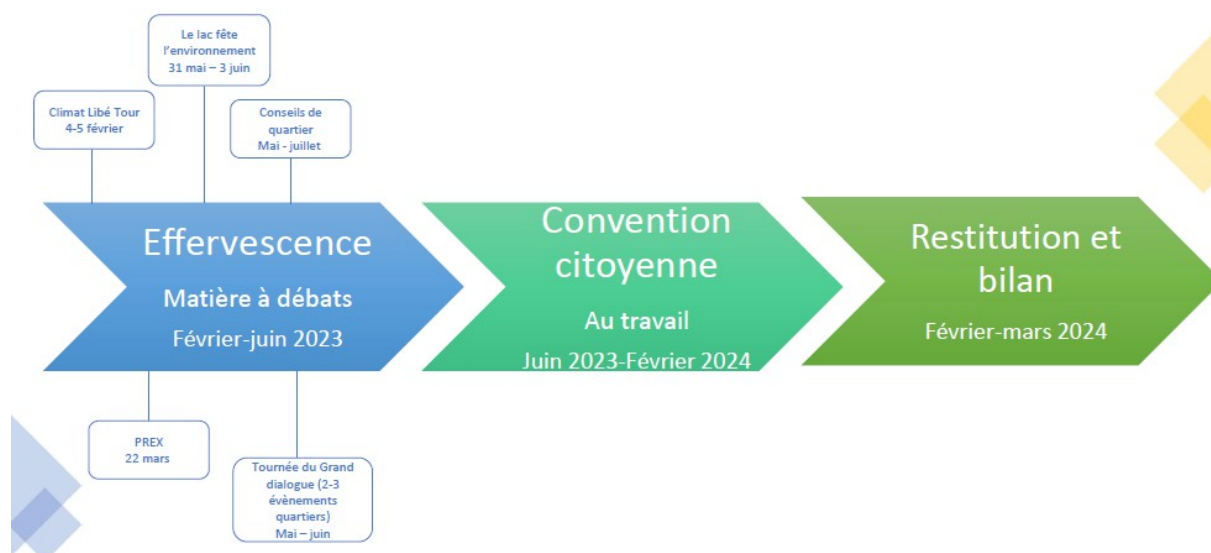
Le lac fête l'environnement
31 mai – 3 juin

Climat Libé Tour
4-5 février

Conseils de quartier
Mai - juillet

Effervescence
Matière à débats
Février-juin 2023

Convention citoyenne
Au travail
Juin 2023-Février 2024

Restitution et bilan
Février-mars 2024

PREX
22 mars

Tournée du Grand dialogue (2-3 évènements quartiers)
Mai – juin